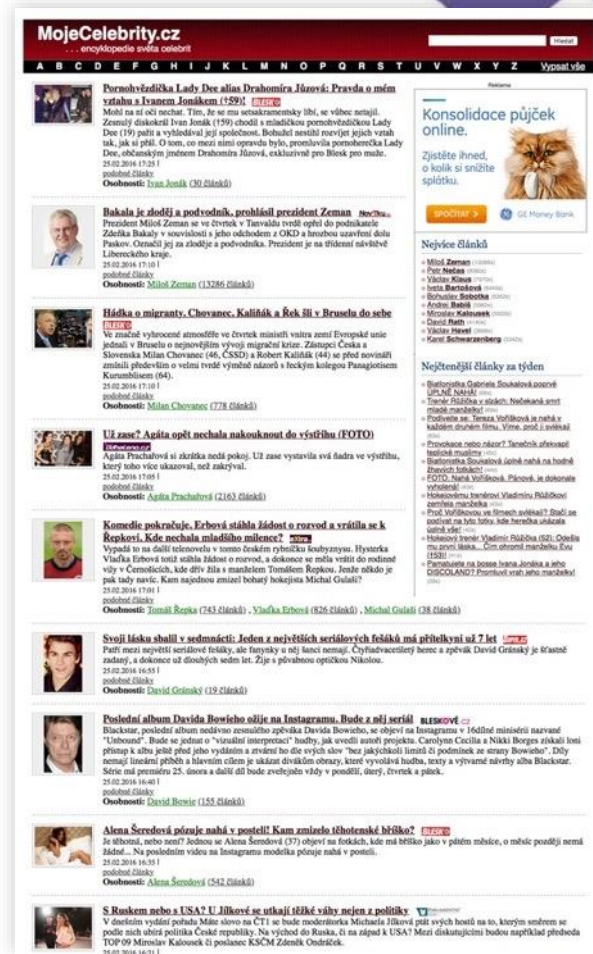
MojeCelebrity.cz
. . . encyklopedie světa celebrit

Hledat

A B C D E F G H I J K L M N O P Q R S T U V W X Y Z Vypsat vše

Pornoherečka Lady Dee alias Drahomíra Jůzová: Pravda o mém vztahu s Ivanem Jonákem (†59)! BLESK
Mohl na ní oči nechat. Tím, že se mu setsakramentsky líbí, se vůbec netajil. Zesnulý diskokrál Ivan Jonák (†59) chodil s mladičkou pornohvězdičkou Lady Dee (19) paži a vyhledával její společnost. Bohužel nestihl rozvíjet jejich vztah tak, jak si přál. O tom, co mezi nimi opravdu bylo, promluvila pornoherečka Lady Dee, občanským jménem Drahomíra Jůzová, exkluzivně pro Blesk pro muže.
25.02.2016 17:25 |
podobné články
Osobnosti: Ivan Jonák (30 článků)

Bakala je zloděj a podvodník, prohlásil prezident Zeman
Prezident Miloš Zeman se ve čtvrtek v Tanvaldu tvrdě opřel do podnikatele Zdeňka Bakaly v souvislosti s jeho odchodem z OKD a hrozbou uzavření dolu Paskov. Označil jej za zloděje a podvodníka. Prezident je na třídenní návštěvě Libereckého kraje.
25.02.2016 17:10 |
podobné články
Osobnosti: Miloš Zeman (13286 článků)

Hádka o migranty. Chovanec, Kaliňák a Řek šli v Bruselu do sebe BLESK
Ve značně vyhrocené atmosféře ve čtvrtek ministři vnitra zemí Evropské unie jednali v Bruselu o nejnovějším vývoji migrační krize. Zástupci Česka a Slovenska Milan Chovanec (46, ČSSD) a Robert Kaliňák (44) se před novináři zmínili především o velmi tvrdé výměně názorů s řeckým kolegou Panagiotisem Kurumblisem (64).
25.02.2016 17:10 |
podobné články
Osobnosti: Milan Chovanec (778 článků)

Už zase? Agáta opět nechala nakouknout do výstřihu (FOTO)
Agáta Prachařová si zkrátka nedá pokoj. Už zase vystavila svá ňadra ve výstřihu, který toho více ukazoval, než zakrýval.
25.02.2016 17:05 |
podobné články
Osobnosti: Agáta Prachařová (2163 článků)

Komedie pokračuje. Erbová stáhla žádost o rozvod a vrátila se k Řepkovi. Kde nechala mladšího milence?
Vypadá to na další telenovelu v tomto českém rybníčku šoubyznysu. Hysterka Vlaďka Erbová totiž stáhla žádost o rozvod, a dokonce se měla vrátit do rodinné vily v Černošicích, kde žije s manželem Tomášem Řepkou. Jenže někdo je pak tady navíc. Kam najednou zmizel bohatý hokejista Michal Gulaši?
25.02.2016 17:01 |
podobné články
Osobnosti: Tomáš Řepka (743 článků), Vlaďka Erbová (826 článků), Michal Gulaši (38 článků)

Svoji lásku sbalil v sedmnácti: Jeden z největších seriálových fešáků má přítelkyni už 7 let
Patří mezi největší seriálové fešáky, ale fanynky u něj šanci nemají. Čtyřiadvacetiletý herec a zpěvák David Gránský je šťastně zadaný, a dokonce už dlouhých sedm let. Žije s půvabnou optičkou Nikolou.
25.02.2016 16:55 |
podobné články
Osobnosti: David Gránský (19 článků)

Poslední album Davida Bowieho ožije na Instagramu. Bude z něj seriál BLESKOVÉ
Blackstar, poslední album nedávno zesnulého zpěváka Davida Bowieho, se objeví na Instagramu v 16dílné minisérii nazvané "Unboxed". Bude se jednat o "vizuální interpretaci" hudby, jak uvedli autoři projektu. Carolyne Cecilia a Nikki Borges získali loni přístup k albu ještě před jeho vydáním a ztvární ho dle svých slov "bez jakýchkoli limitů či podmínek ze strany Bowieho". Díly nemají lineární příběh a hlavním cílem je ukázat divákům obrazy, které vyvolává hudba, texty a výtvarné návrhy alba Blackstar. Série má premiéru 25. února a další díl bude zveřejněn vždy v pondělí, úterý, čtvrtek a pátek.
25.02.2016 16:40 |
podobné články
Osobnosti: David Bowie (155 článků)

Alena Šeredová pózuje nahá v posteli! Kam zmizelo těhotenské bříško? BLESK
Je těhotná, nebo není? Jednou se Alena Šeredová (37) objeví na fotkách, kde má bříško jako v pátém měsíci, o měsíc později nemá žádné... Na posledním videu na Instagramu modelka pózuje nahá v posteli.
25.02.2016 16:35 |
podobné články
Osobnosti: Alena Šeredová (542 článků)

S Ruskem nebo s USA? U Jílkové se utkají těžké váhy nejen z politiky
V dnešním vydání pořadu Máte slovo na ČT1 se bude moderátorka Michaela Jílková ptát svých hostů na to, kterým směrem se podle nich ubírá politika České republiky. Na východ do Ruska, či na západ k USA? Mezi diskutujícími budou například předseda TOP 09 Miroslav Kalousek či poslanec KSČM Zdeněk Ondráček.
25.02.2016 16:21 |

Reklama
Konsolidace půjček online.
Zjistěte ihned, o kolik si snížíte splátku.
SPOČÍTAT
GE Money Bank

Nejvíce článků
Miloš Zeman
Petr Nečas
Václav Klaus
Iveta Bartošová
Bohuslav Sobotka
Andrej Babiš
Miroslav Kalousek
David Rath
Václav Havel
Karel Schwarzenberg

Nejčtenější články za týden
Biatlonistka Gabriela Soukalová poprvé ÚPLNĚ NAHÁ!
Trenér Růžička v slzách: Nečekaná smrt mladé manželky!
Podívejte se: Tereza Voříšková je nahá v každém druhém filmu. Víme, proč ji svlékají
Provokace nebo názor? Tanečník překvapil teplické muslimy
Biatlonistka Soukalová úplně nahá na hodně žhavých fotkách!
FOTO: Nahá Voříšková. Pánové, je dokonale vyholená!
Hokejovému trenérovi Vladimíru Růžičkovi zemřela manželka
Proč Voříškovou ve filmech svlékají? Stačí se podívat na tyto fotky, kde herečka ukázala úplně vše!
Hokejový trenér Vladimír Růžička (52): Odešla mu první láska... Čím ohromil manželku Evu (†50)?
Pamatujete na bosse Ivana Jonáka a jeho DISCOLAND? Promluvil vrah jeho manželky!